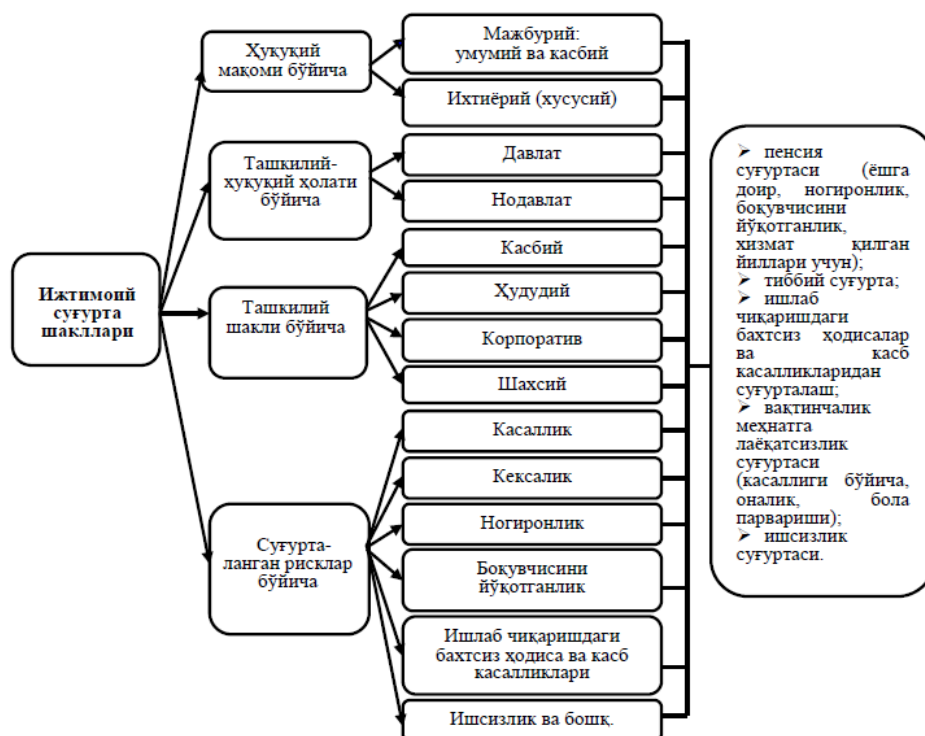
Ижтимоий суғурта шакллари

Ҳуқуқий мақоми бўйича

Мажбурий: умумий ва касбий

Ихтиёрий (хусусий)

Ташкилий-ҳуқуқий ҳолати бўйича

Давлат

Нодавлат

Ташкилий шакли бўйича

Касбий

Ҳудудий

Корпоратив

Шахсий

Суғурта-ланган рисклар бўйича

Касаллик

Кексалик

Ногиронлик

Боқувчисини йўқотганлик

Ишлаб чиқаришдаги бахтсиз ҳодиса ва касб касалликлари

Ишсизлик ва бошқ.

➢ пенсия суғуртаси (ёшга доир, ногиронлик, боқувчисини йўқотганлик, хизмат қилган йиллари учун);
➢ тиббий суғурта;
➢ ишлаб чиқаришдаги бахтсиз ҳодисалар ва касб касалликларидан суғурталаш;
➢ вақтинчалик меҳнатга лаёқатсизлик суғуртаси (касаллиги бўйича, оналик, бола парвариши);
➢ ишсизлик суғуртаси.